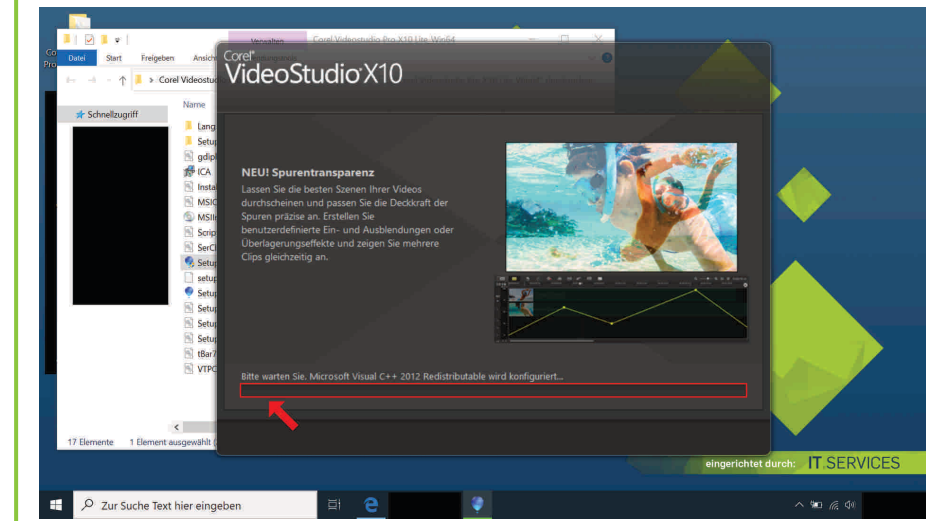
Corel VideoStudio Pro X10 Lite Win64

Verwalten

Datei Start Freigeben Ansicht

Corel Videostudio

Schnellzugriff

Name

Lang
Setup
gdipl
ICA
Instal
MSIC
MSIIr
Scrip
SerCl
Setup
setup
Setup
Setup
Setup
Setup
tBar7
VTPC

17 Elemente 1 Element ausgewählt (2

Corel VideoStudio X10

NEU! Spurentransparenz
Lassen Sie die besten Szenen Ihrer Videos durchscheinen und passen Sie die Deckkraft der Spuren präzise an. Erstellen Sie benutzerdefinierte Ein- und Ausblendungen oder Überlagerungseffekte und zeigen Sie mehrere Clips gleichzeitig an.

Bitte warten Sie. Microsoft Visual C++ 2012 Redistributable wird konfiguriert...

eingerichtet durch: IT.SERVICES

Zur Suche Text hier eingeben